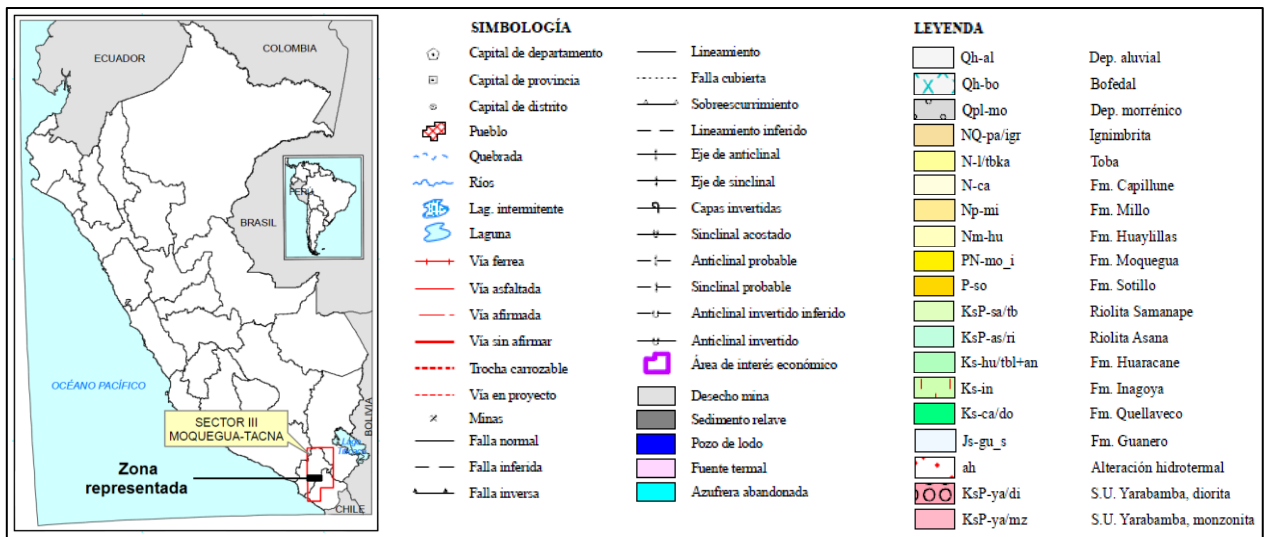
ECUADOR
COLOMBIA
PERÚ
BRASIL
OCÉANO PACÍFICO
BOLIVIA
LAGO TITICACA
SECTOR III MOQUEGUA-TACNA
Zona representada
CHILE

SIMBOLOGÍA

Capital de departamento
Capital de provincia
Capital de distrito
Pueblo
Quebrada
Ríos
Lag. intermitente
Laguna
Vía ferrea
Vía asfaltada
Vía afirmada
Vía sin afirmar
Trocha carrozable
Vía en proyecto
Minas
Falla normal
Falla inferida
Falla inversa

Lineamiento
Falla cubierta
Sobreescurrimiento
Lineamiento inferido
Eje de anticlinal
Eje de sinclinal
Capas invertidas
Sinclinal acostado
Anticlinal probable
Sinclinal probable
Anticlinal invertido inferido
Anticlinal invertido
Área de interés económico
Desecho mina
Sedimento relave
Pozo de lodo
Fuente termal
Azufrera abandonada

LEYENDA

| | |
|---|---|
| Qh-al | Dep. aluvial |
| Qh-bo | Bofedal |
| Qpl-mo | Dep. morrénico |
| NQ-pa/igr | Ignimbrita |
| N-l/tbka | Toba |
| N-ca | Fm. Capillune |
| Np-mi | Fm. Millo |
| Nm-hu | Fm. Huaylillas |
| PN-mo_i | Fm. Moquegua |
| P-so | Fm. Sotillo |
| KsP-sa/tb | Riolita Samanape |
| KsP-as/ri | Riolita Asana |
| Ks-hu/tbl+an | Fm. Huaracane |
| Ks-in | Fm. Inagoya |
| Ks-ca/do | Fm. Quellaveco |
| Js-gu_s | Fm. Guanero |
| ah | Alteración hidrotermal |
| KsP-ya/di | S.U. Yarabamba, diorita |
| KsP-ya/mz | S.U. Yarabamba, monzonita |